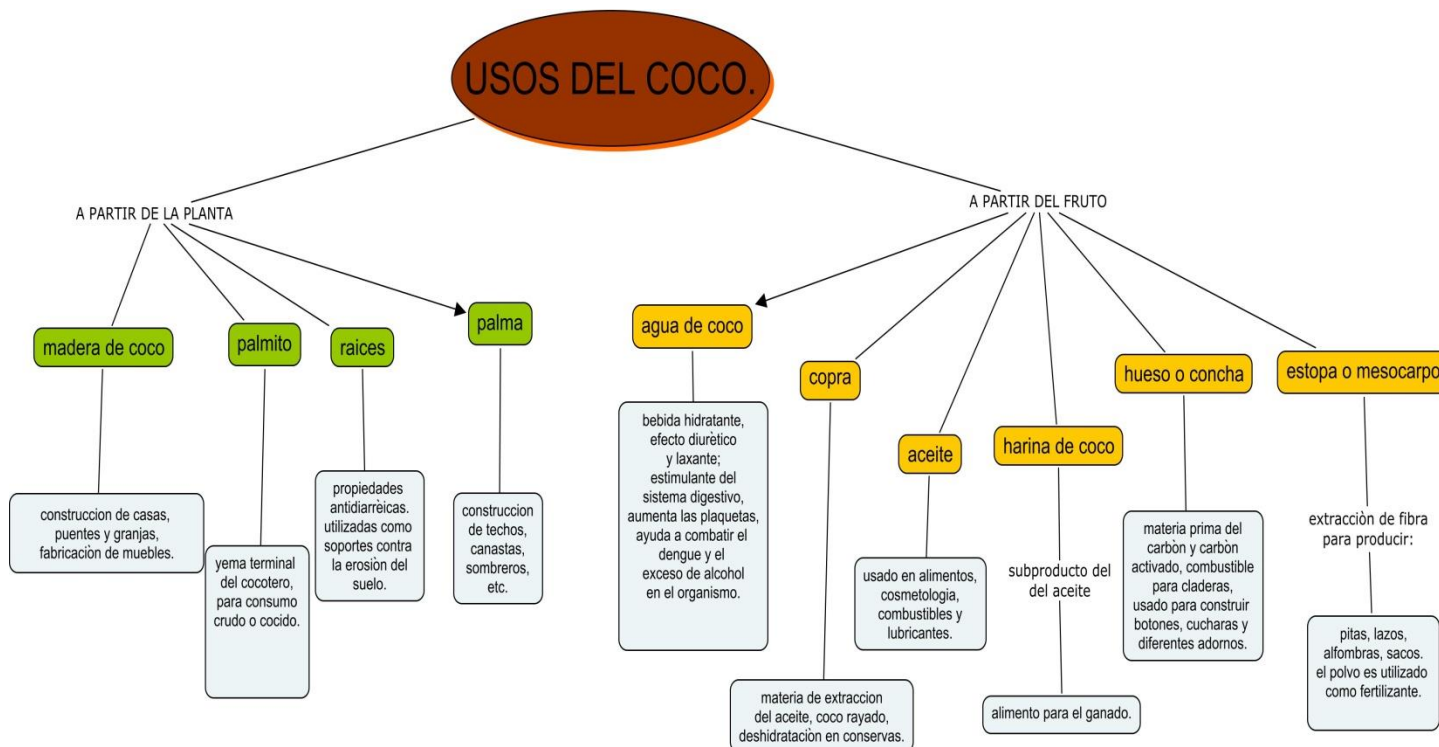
USOS DEL COCO.

A PARTIR DE LA PLANTA

madera de coco

construccion de casas, puentes y granjas, fabricaciòn de muebles.

palmito

yema terminal del cocotero, para consumo crudo o cocido.

raices

propiedades antidiarrèicas. utilizadas como soportes contra la erosiòn del suelo.

palma

construccion de techos, canastas, sombreros, etc.

A PARTIR DEL FRUTO

agua de coco

bebida hidratante, efecto diurètico y laxante; estimulante del sistema digestivo, aumenta las plaquetas, ayuda a combatir el dengue y el exceso de alcohol en el organismo.

copra

materia de extraccion del aceite, coco rayado, deshidratacion en conservas.

aceite

usado en alimentos, cosmetologia, combustibles y lubricantes.

harina de coco

subproducto del del aceite

alimento para el ganado.

hueso o concha

materia prima del carbòn y carbòn activado, combustible para claderas, usado para construir botones, cucharas y diferentes adornos.

estopa o mesocarpo

extracciòn de fibra para producir:

pitas, lazos, alfombras, sacos. el polvo es utilizado como fertilizante.